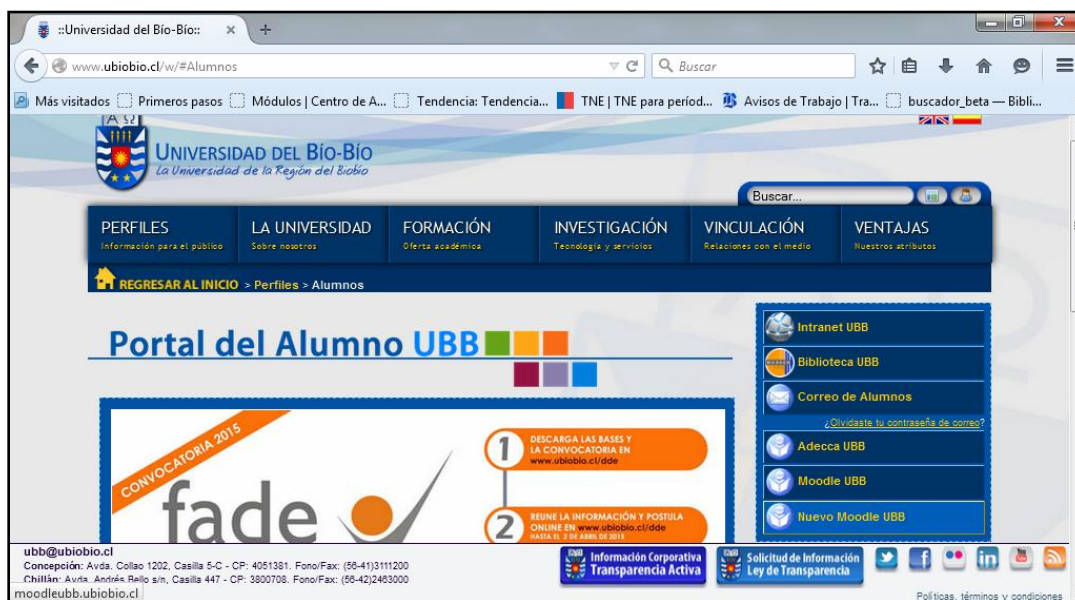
::Universidad del Bío-Bío::

www.ubiobio.cl/w/#Alumnos

Buscar

Más visitados Primeros pasos Módulos | Centro de A... Tendencia: Tendencia... TNE | TNE para períod... Avisos de Trabajo | Tra... buscador_beta — Bibli...

UNIVERSIDAD DEL BÍO-BÍO
La Universidad de la Región del Biobío

Buscar...

PERFILES
Información para el público

LA UNIVERSIDAD
Sobre nosotros

FORMACIÓN
Oferta académica

INVESTIGACIÓN
Tecnología y servicios

VINCULACIÓN
Relaciones con el medio

VENTAJAS
Nuestros atributos

REGRESAR AL INICIO > Perfiles > Alumnos

Portal del Alumno UBB

Intranet UBB
Biblioteca UBB
Correo de Alumnos
¿Olvidaste tu contraseña de correo?
Adecca UBB
Moodle UBB
Nuevo Moodle UBB

CONVOCATORIA 2015
fade

1 DESCARGA LAS BASES Y LA CONVOCATORIA EN www.ubiobio.cl/dde

2 REUNE LA INFORMACIÓN Y POSTULA ONLINE EN www.ubiobio.cl/dde HASTA EL 2 DE ABRIL DE 2015

ubb@ubiobio.cl
Concepción: Avda. Collao 1202, Casilla 5-C - CP: 4051381. Fono/Fax: (56-41)3111200
Chillán: Avda. Andrés Bello s/n, Casilla 447 - CP: 3800708. Fono/Fax: (56-42)2463000

Información Corporativa
Transparencia Activa

Solicitud de Información
Ley de Transparencia

moodleubb.ubiobio.cl

Políticas, términos y condiciones